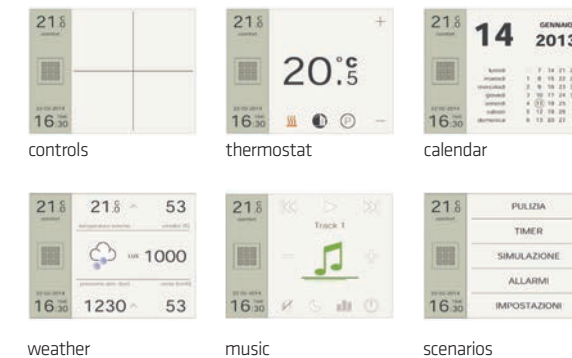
21.8
16:30

controls

21.8
16:30
+
20.5 °C
–

thermostat

21.8
16:30
14
GENNAIO
2013
lunedì
martedì
mercoledì
giovedì
venerdì
sabato
domenica

calendar

21.8
16:30
21.8
53
1000
1230
53

weather

21.8
16:30
Track 1

music

21.8
16:30
PULIZIA
TIMER
SIMULAZIONE
ALLARMI
IMPOSTAZIONI

scenarios